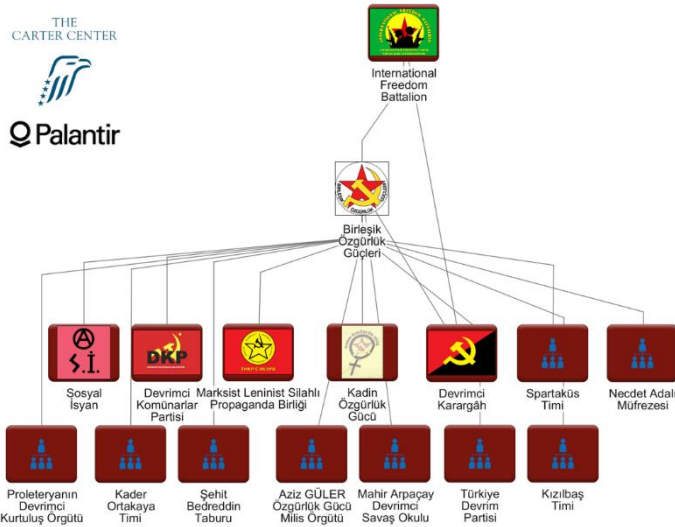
THE CARTER CENTER

Palantir

International Freedom Battalion

Birleşik Özgürlük Güçleri

S.İ.

DKP

THKP-C MLSPB

Sosyal İsyan

Devrimci Komünarlar Partisi

Marksist Leninist Silahlı Propaganda Birliği

Kadın Özgürlük Gücü

Devrimci Karargâh

Spartaküs Timi

Necdet Adalı Müfrezesi

Proleteryanın Devrimci Kurtuluş Örgütü

Kader Ortakaya Timi

Şehit Bedreddin Taburu

Aziz GÜLER Özgürlük Gücü Milis Örgütü

Mahir Arpaçay Devrimci Savaş Okulu

Türkiye Devrim Partisi

Kızılbaş Timi